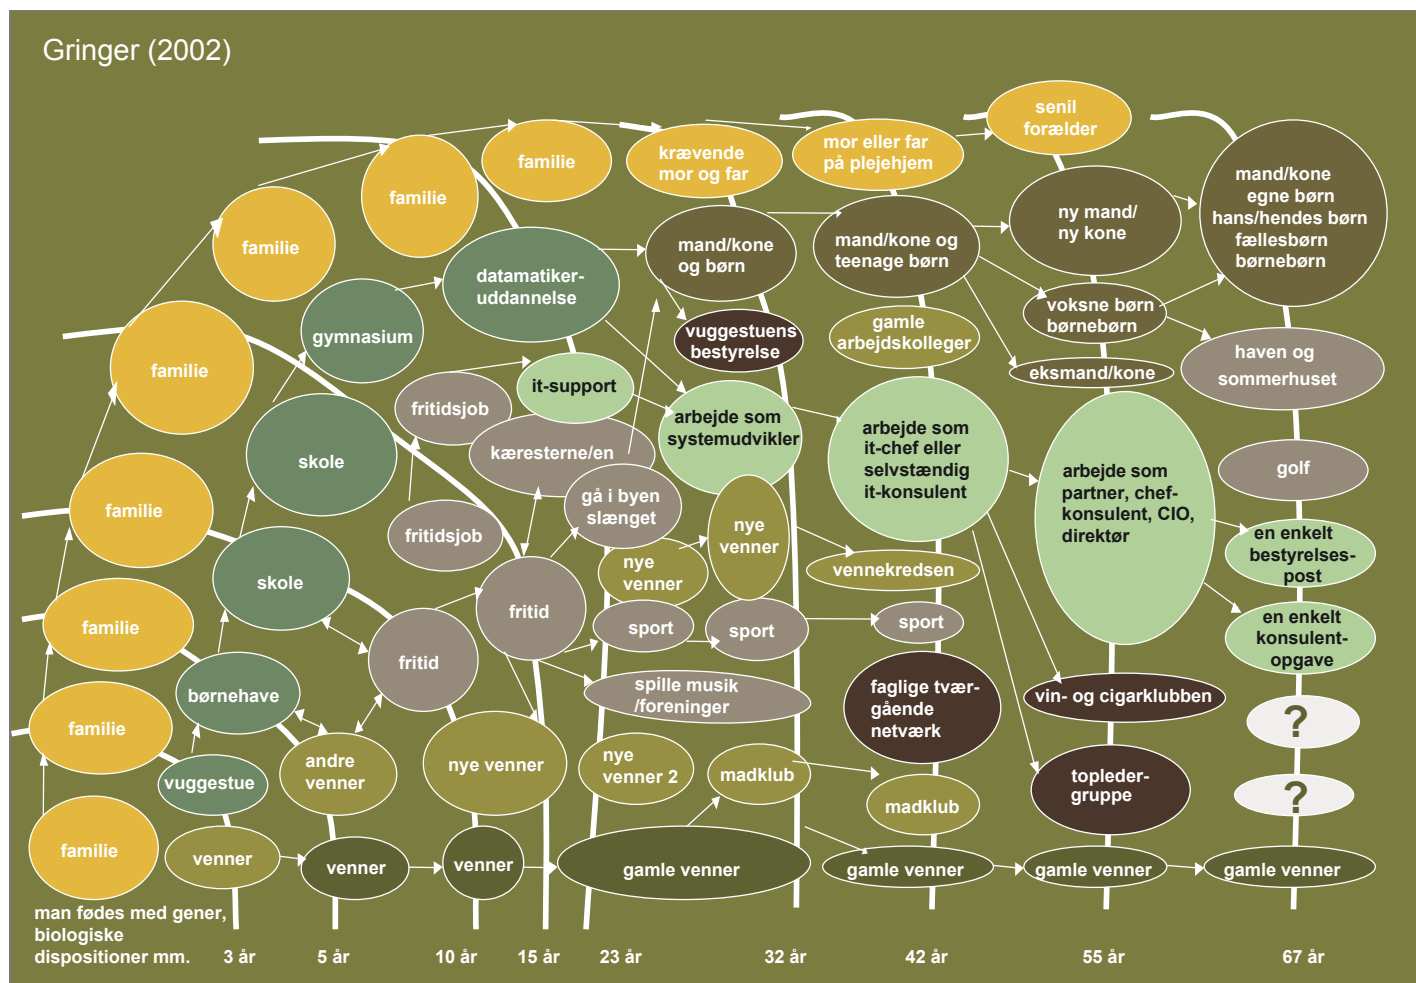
Gringer (2002)

familie
familie
familie
familie
familie
familie
familie
familie
familie

krævende mor og far

mor eller far på plejehjem

senil forælder

mand/kone egne børn hans/hendes børn fællesbørn børnebørn

ny mand/ ny kone

mand/kone og teenage børn

mand/kone og børn

datamatiker-uddannelse

gymnasium

vuggestuens bestyrelse

gamle arbejdskolleger

voksne børn børnebørn

eksmand/kone

haven og sommerhuset

it-support

fritidsjob

kæresterne/en

arbejde som systemudvikler

arbejde som it-chef eller selvstændig it-konsulent

arbejde som partner, chef-konsulent, CIO, direktør

golf

skole

skole

fritidsjob

gå i byen slænget

nye venner

nye venner

vennekredsen

en enkelt bestyrelses-post

en enkelt konsulent-opgave

fritid

fritid

sport

sport

sport

børnehave

spille musik /foreninger

faglige tvær-gående netværk

vin- og cigarklubben

?

?

andre venner

nye venner

nye venner 2

madklub

madklub

topleder-gruppe

vuggestue

venner

venner

venner

gamle venner

gamle venner

gamle venner

gamle venner

man fødes med gener, biologiske dispositioner mm.

3 år

5 år

10 år

15 år

23 år

32 år

42 år

55 år

67 år